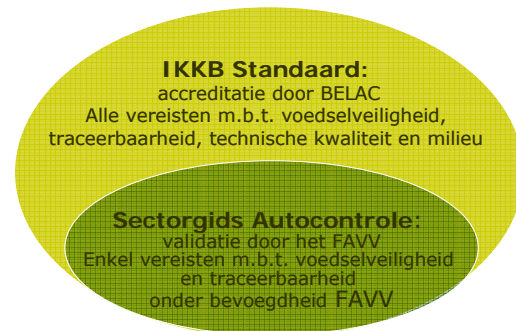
IKKB Standaard:
accreditatie door BELAC
Alle vereisten m.b.t. voedselveiligheid, traceerbaarheid, technische kwaliteit en milieu

Sectorgids Autocontrole:
validatie door het FAVV
Enkel vereisten m.b.t. voedselveiligheid en traceerbaarheid onder bevoegdheid FAVV